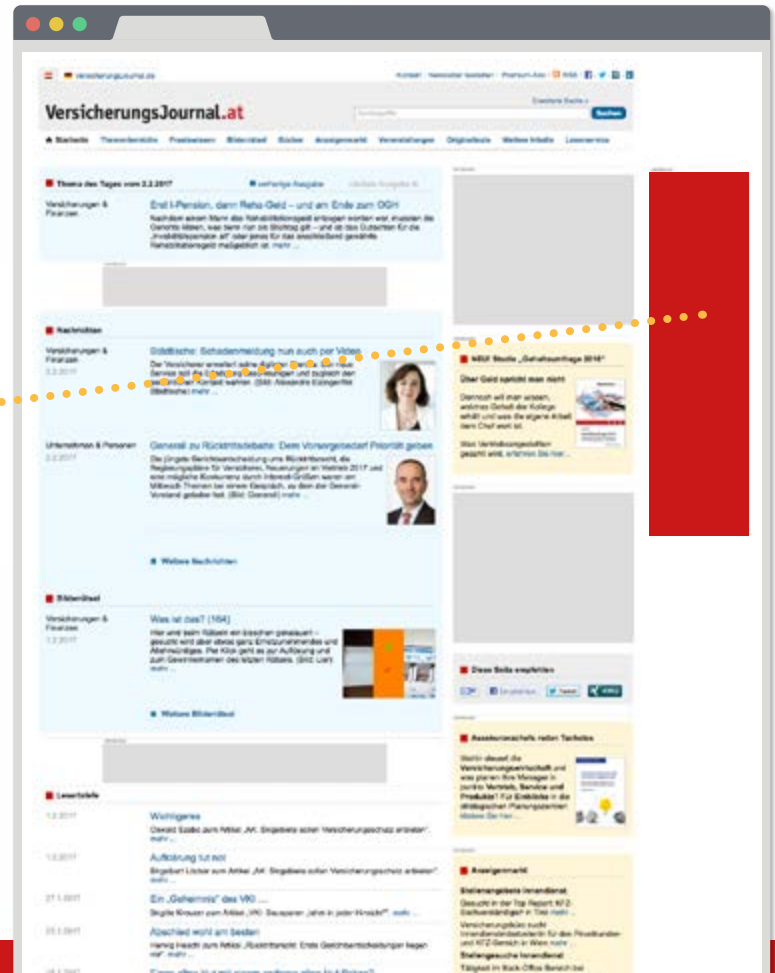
VersicherungsJournal.at

Startseite

Suchen

Thema des Tages vom 2.2.2017

Versicherungen & Finanzen

Erst I-Pension, dann Reha-Geld – und am Ende zum OGH

Nachrichten

Versicherungen & Finanzen

Städtische: Schadenmeldung nun auch per Video

Unternehmen & Personen

Generali zu Rücktrittsdebatte: Dem Vorsorgebedarf Priorität geben

Weitere Nachrichten

Bilderrätsel

Versicherungen & Finanzen

Was ist das? (164)

Weitere Bilderrätsel

Leserbriefe

Wichtigeres

Aufklärung tut not

Ein „Geheimnis" des VKI ...

Abschied wohl am besten

NEU! Studie „Gehaltsumfrage 2016"

Über Geld spricht man nicht

Diese Seite empfehlen

Tweet

Assekuranzchefs reden Tacheles

Anzeigenmarkt

Stellenangebote Innendienst

Stellengesuche Innendienst